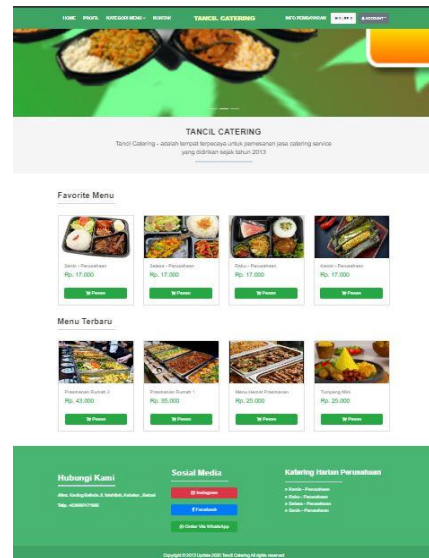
HOME PROFIL KATEGORI MENU KONTAK TANCIL CATERING INFO PEMBAYARAN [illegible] ACCOUNT

TANCIL CATERING

Tancil Catering - adalah tempat terpercaya untuk pemesanan jasa catering service yang didirikan sejak tahun 2013

Favorite Menu

Senin - Perusahaan
Rp. 17.000
Pesan

Selasa - Perusahaan
Rp. 17.000
Pesan

Rabu - Perusahaan
Rp. 17.000
Pesan

Kamis - Perusahaan
Rp. 17.000
Pesan

Menu Terbaru

Prasmanan Rumah 2
Rp. 43.000
Pesan

Prasmanan Rumah 1
Rp. 35.000
Pesan

Menu Harian Prasmanan
Rp. 25.000
Pesan

Tumpeng Mini
Rp. 25.000
Pesan

Hubungi Kami

Alam: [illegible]

Telp: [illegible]

Sosial Media

Instagram

Facebook

Order Via WhatsApp

Katering Harian Perusahaan

» Senin - Perusahaan
» Rabu - Perusahaan
» Selasa - Perusahaan
» Senin - Perusahaan

Copyright © 2013 Update 2020 Tancil Catering All rights reserved